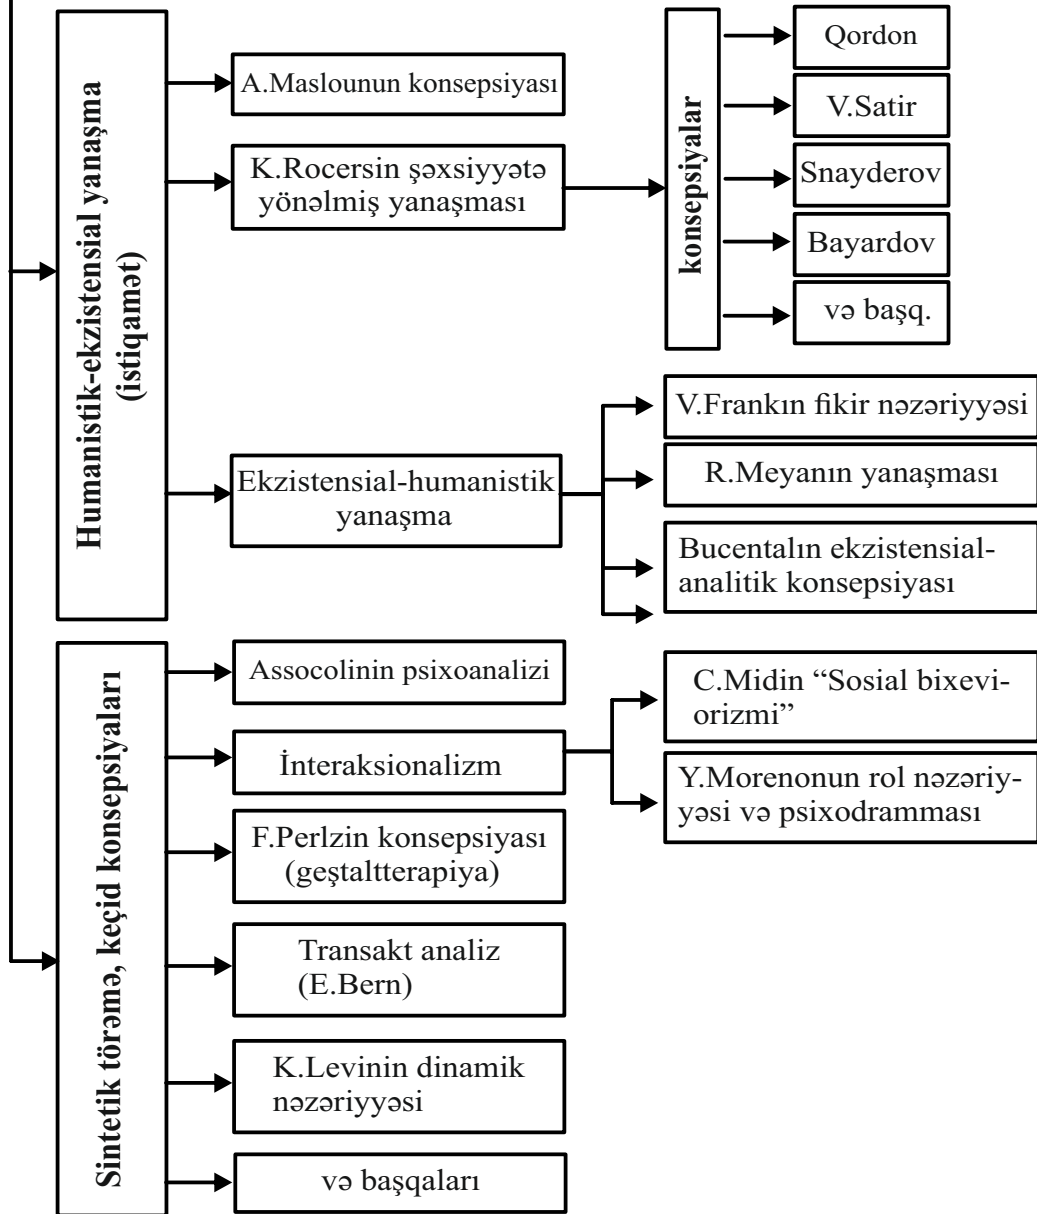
Humanistik-ekzistensial yanaşma (istiqamət)

A.Maslounun konsepsiyası

K.Rocersin şəxsiyyətə yönəlmiş yanaşması

konsepsiyalar

Qordon

V.Satir

Snayderov

Bayardov

və başq.

Ekzistensial-humanistik yanaşma

V.Frankın fikir nəzəriyyəsi

R.Meyanın yanaşması

Bucentalın ekzistensial-analitik konsepsiyası

Sintetik törəmə, keçid konsepsiyaları

Assocolinin psixoanalizi

İnteraksionalizm

C.Midin "Sosial bixeviorizmi"

Y.Morenonun rol nəzəriyyəsi və psixodramması

F.Perlzin konsepsiyası (geştaltterapiya)

Transakt analiz (E.Bern)

K.Levinin dinamik nəzəriyyəsi

və başqaları